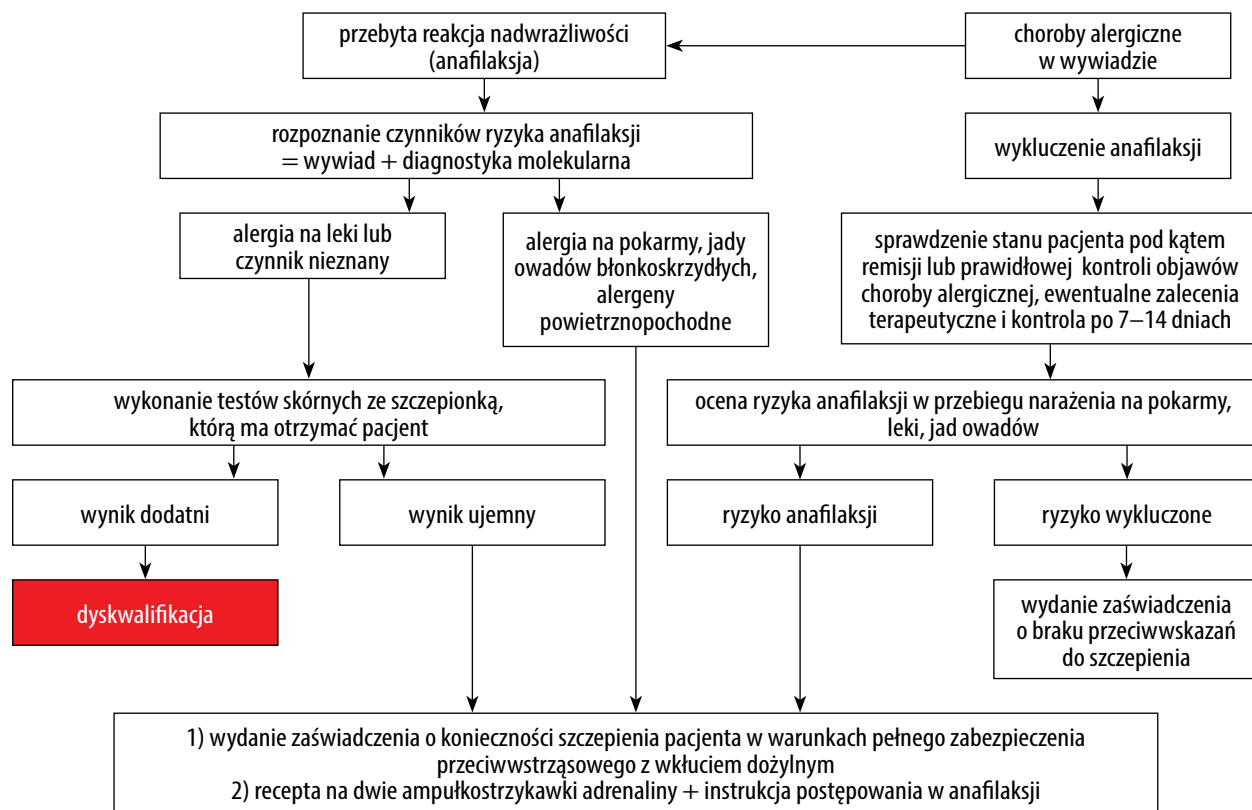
przebyta reakcja nadwrażliwości (anafilaksja)

choroby alergiczne w wywiadzie

rozpoznanie czynników ryzyka anafilaksji = wywiad + diagnostyka molekularna

wykluczenie anafilaksji

alergia na leki lub czynnik nieznany

alergia na pokarmy, jady owadów błonkoskrzydłych, alergeny powietrznopochodne

sprawdzenie stanu pacjenta pod kątem remisji lub prawidłowej kontroli objawów choroby alergicznej, ewentualne zalecenia terapeutyczne i kontrola po 7–14 dniach

wykonanie testów skórnych ze szczepionką, którą ma otrzymać pacjent

ocena ryzyka anafilaksji w przebiegu narażenia na pokarmy, leki, jad owadów

wynik dodatni

wynik ujemny

ryzyko anafilaksji

ryzyko wykluczone

dyskwalifikacja

wydanie zaświadczenia o braku przeciwwskazań do szczepienia

1) wydanie zaświadczenia o konieczności szczepienia pacjenta w warunkach pełnego zabezpieczenia przeciwwstrząsowego z wkłuciem dożylnym
2) recepta na dwie ampułkostrzykawki adrenaliny + instrukcja postępowania w anafilaksji